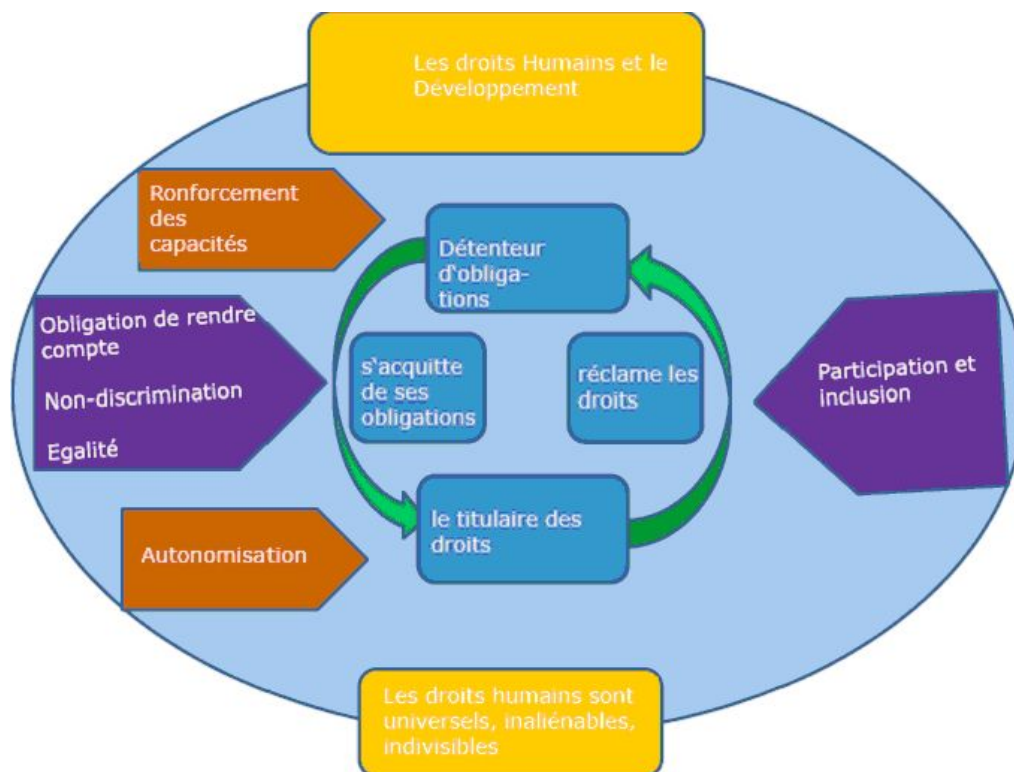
Les droits Humains et le Développement

Ronforcement des capacités

Obligation de rendre compte

Non-discrimination

Egalité

Autonomisation

Détenteur d'obligations

s'acquitte de ses obligations

réclame les droits

le titulaire des droits

Participation et inclusion

Les droits humains sont universels, inaliénables, indivisibles